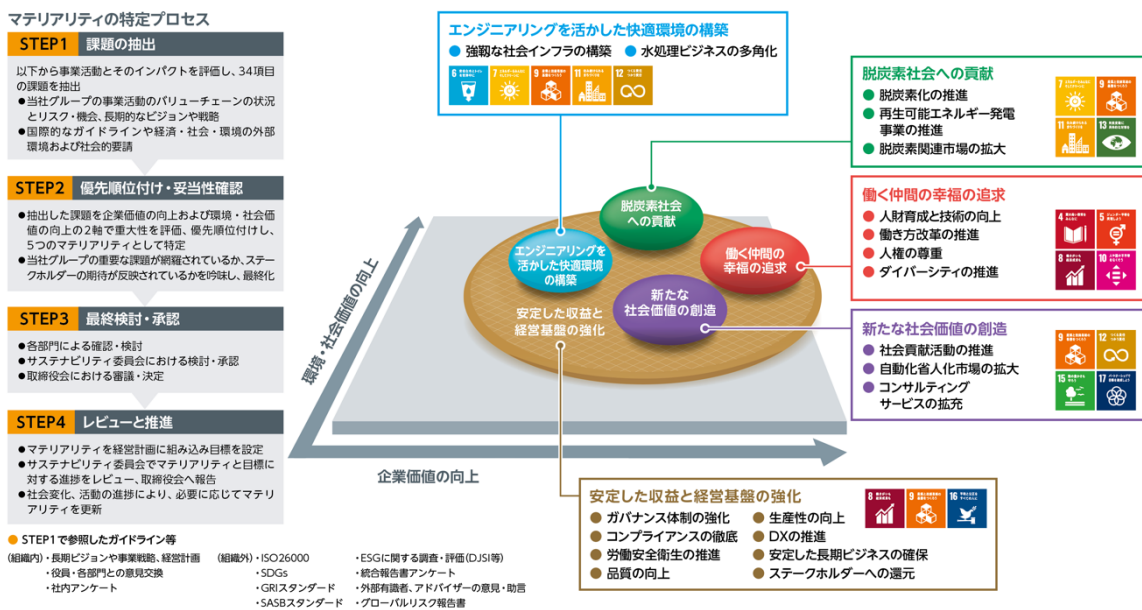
マテリアリティの特定プロセス

STEP1 課題の抽出

以下から事業活動とそのインパクトを評価し、34項目の課題を抽出
●当社グループの事業活動のバリューチェーンの状況とリスク・機会、長期的なビジョンや戦略
●国際的なガイドラインや経済・社会・環境の外部環境および社会的要請

STEP2 優先順位付け・妥当性確認

●抽出した課題を企業価値の向上および環境・社会価値の向上の2軸で重大性を評価、優先順位付けし、5つのマテリアリティとして特定
●当社グループの重要な課題が網羅されているか、ステークホルダーの期待が反映されているかを吟味し、最終化

STEP3 最終検討・承認

●各部門による確認・検討
●サステナビリティ委員会における検討・承認
●取締役会における審議・決定

STEP4 レビューと推進

●マテリアリティを経営計画に組み込み目標を設定
●サステナビリティ委員会でマテリアリティと目標に対する進捗をレビュー、取締役会へ報告
●社会変化、活動の進捗により、必要に応じてマテリアリティを更新

● STEP1で参照したガイドライン等
(組織内)・長期ビジョンや事業戦略、経営計画
・役員・各部門との意見交換
・社内アンケート
(組織外)・ISO26000
・SDGs
・GRIスタンダード
・SASBスタンダード
・ESGに関する調査・評価(DJSI等)
・統合報告書アンケート
・外部有識者、アドバイザーの意見・助言
・グローバルリスク報告書

エンジニアリングを活かした快適環境の構築
● 強靭な社会インフラの構築 ● 水処理ビジネスの多角化
6 7 9 11 12

脱炭素社会への貢献
● 脱炭素化の推進
● 再生可能エネルギー発電事業の推進
● 脱炭素関連市場の拡大
7 9 11 13

働く仲間の幸福の追求
● 人財育成と技術の向上
● 働き方改革の推進
● 人権の尊重
● ダイバーシティの推進
4 5 8 10

新たな社会価値の創造
● 社会貢献活動の推進
● 自動化省人化市場の拡大
● コンサルティングサービスの拡充
9 12 15 17

安定した収益と経営基盤の強化
● ガバナンス体制の強化
● コンプライアンスの徹底
● 労働安全衛生の推進
● 品質の向上
● 生産性の向上
● DXの推進
● 安定した長期ビジネスの確保
● ステークホルダーへの還元
8 9 16

脱炭素社会への貢献
エンジニアリングを活かした快適環境の構築
働く仲間の幸福の追求
新たな社会価値の創造
安定した収益と経営基盤の強化

環境・社会価値の向上
企業価値の向上